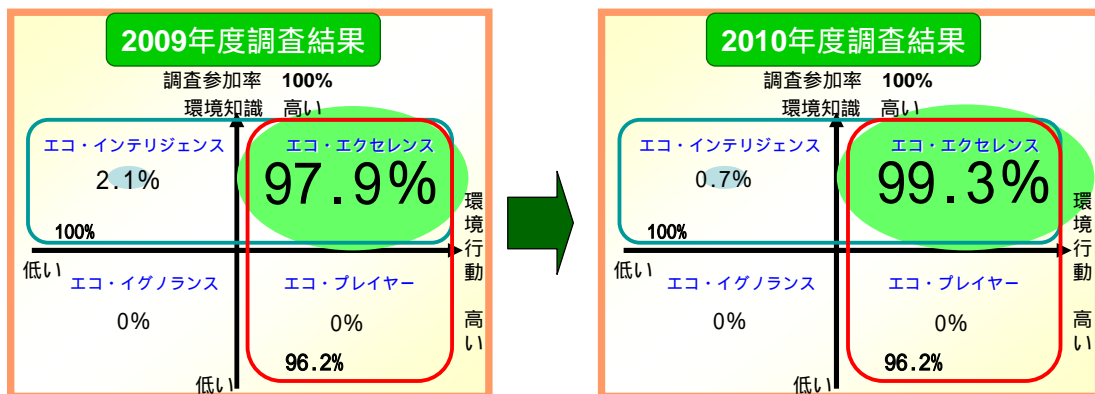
2009年度調査結果

調査参加率 100%

環境知識 高い

エコ・インテリジェンス

2.1%

エコ・エクセレンス

97.9%

100%

環境行動

低い

エコ・イグノランス

0%

エコ・プレイヤー

0%

高い

96.2%

低い

2010年度調査結果

調査参加率 100%

環境知識 高い

エコ・インテリジェンス

0.7%

エコ・エクセレンス

99.3%

100%

環境行動

低い

エコ・イグノランス

0%

エコ・プレイヤー

0%

高い

96.2%

低い